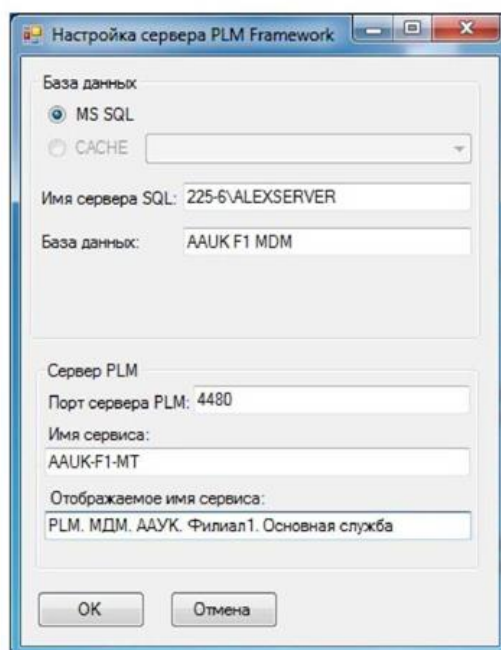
Настройка сервера PLM Framework

База данных

MS SQL

CACHE

Имя сервера SQL: 225-6\ALEXSERVER

База данных: AAUK F1 MDM

Сервер PLM

Порт сервера PLM: 4480

Имя сервиса:

AAUK-F1-MT

Отображаемое имя сервиса:

PLM. МДМ. ААУК. Филиал1. Основная служба

OK

Отмена